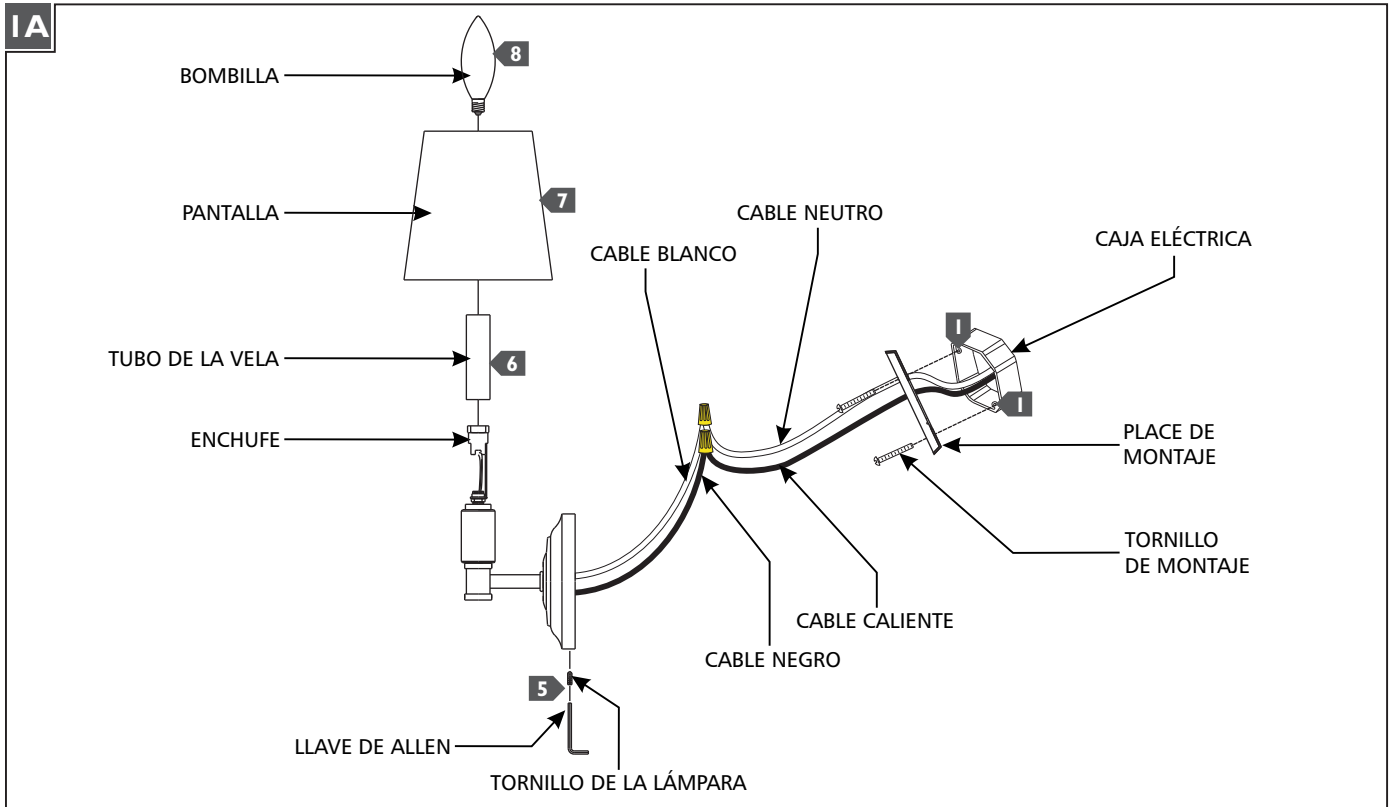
1A

BOMBILLA
8

PANTALLA
7

TUBO DE LA VELA
6

ENCHUFE

CABLE BLANCO

CABLE NEUTRO

CAJA ELÉCTRICA

1

1

PLACE DE MONTAJE

TORNILLO DE MONTAJE

CABLE CALIENTE

CABLE NEGRO

5

LLAVE DE ALLEN

TORNILLO DE LA LÁMPARA